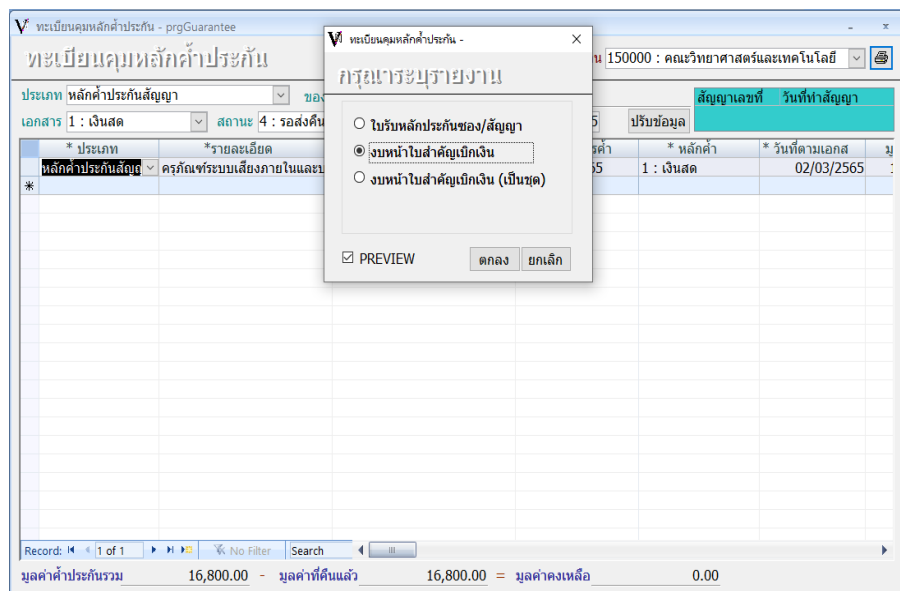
V ทะเบียนคุมหลักค้ำประกัน - prgGuarantee
- ×

ทะเบียนคุมหลักค้ำประกัน

น 150000 : คณะวิทยาศาสตร์และเทคโนโลยี

ประเภท หลักค้ำประกันสัญญา ของ
เอกสาร 1 : เงินสด สถานะ 4 : รอส่งคืน
5 ปรับข้อมูล
สัญญาเลขที่ วันที่ทำสัญญา

| | * ประเภท | *รายละเอียด | รค้ำ | * หลักค้ำ | * วันที่ตามเอกส | มู |
|---|---|---|---|---|---|---|
| | หลักค้ำประกันสัญญ | ครุภัณฑ์ระบบเสียงภายในและบ | 55 | 1 : เงินสด | 02/03/2565 | |
| * | | | | | | |

Record: 1 of 1 No Filter Search

มูลค่าค้ำประกันรวม 16,800.00 - มูลค่าที่คืนแล้ว 16,800.00 = มูลค่าคงเหลือ 0.00

V ทะเบียนคุมหลักค้ำประกัน -
×
กรุณาระบุรายงาน
○ ใบรับหลักประกันซอง/สัญญา
◉ งบหน้าใบสำคัญเบิกเงิน
○ งบหน้าใบสำคัญเบิกเงิน (เป็นชุด)
☑ PREVIEW
ตกลง ยกเลิก